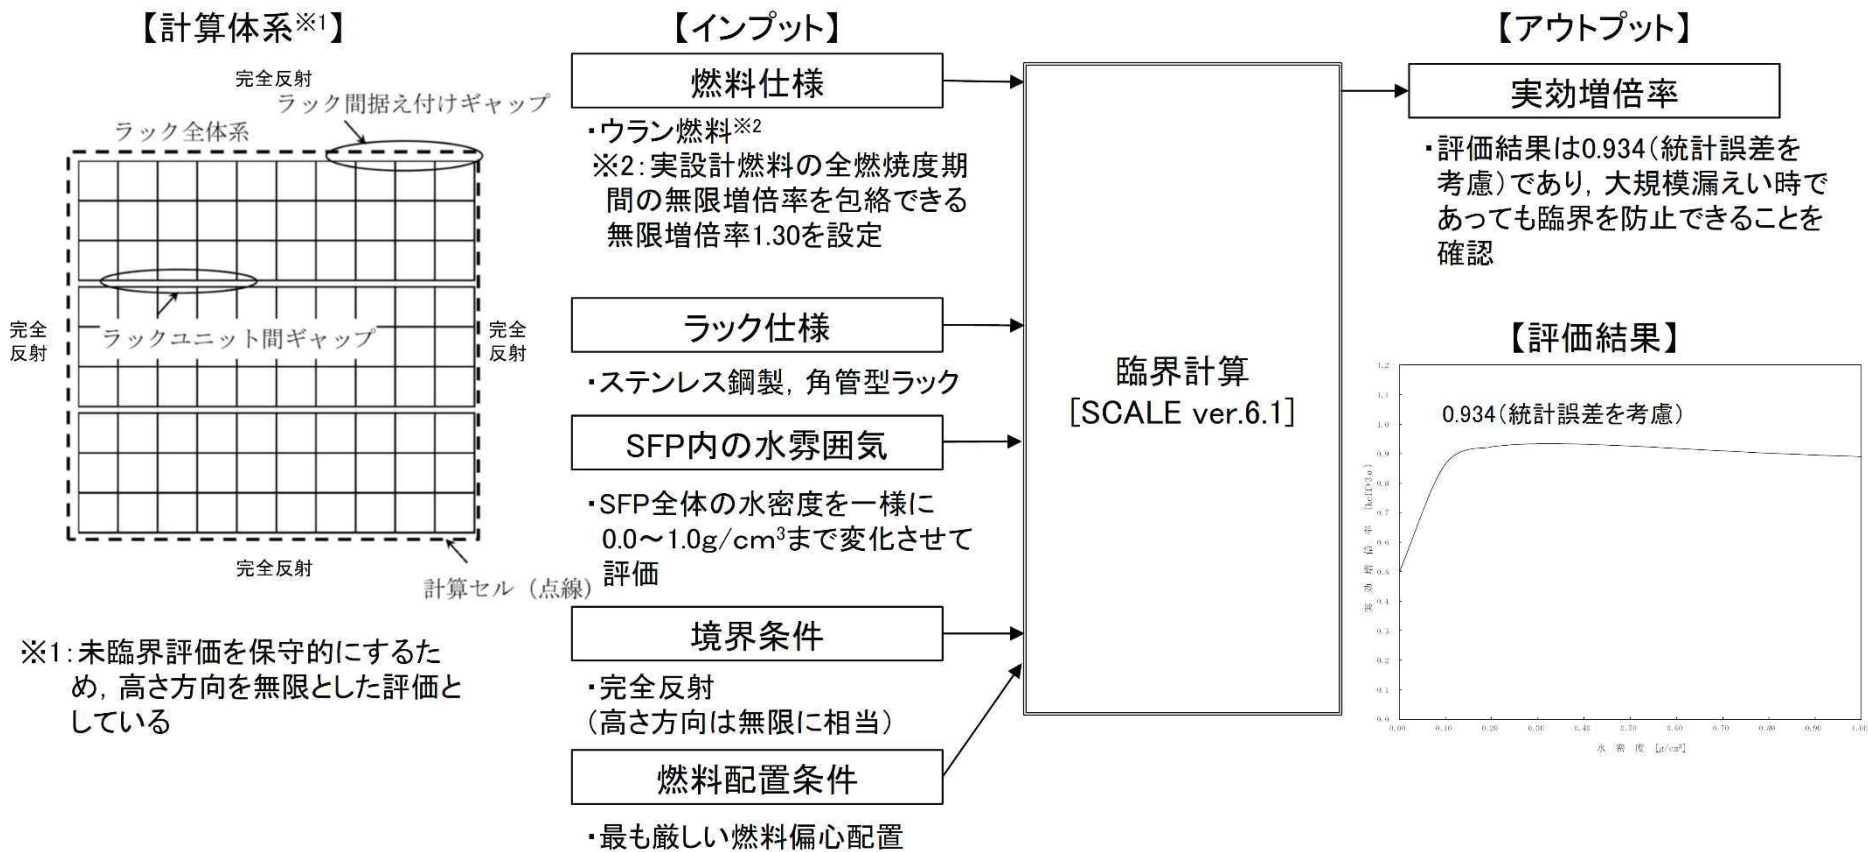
【計算体系※1】

完全反射
ラック間据え付けギャップ
ラック全体系
完全反射
ラックユニット間ギャップ
完全反射
完全反射
計算セル（点線）

※1：未臨界評価を保守的にするため，高さ方向を無限とした評価としている

【インプット】

燃料仕様
・ウラン燃料※2
※2：実設計燃料の全燃焼度期間の無限増倍率を包絡できる無限増倍率1.30を設定

ラック仕様
・ステンレス鋼製，角管型ラック

SFP内の水雰囲気
・SFP全体の水密度を一様に0.0～1.0g/cm$^3$まで変化させて評価

境界条件
・完全反射
（高さ方向は無限に相当）

燃料配置条件
・最も厳しい燃料偏心配置

臨界計算
[SCALE ver.6.1]

【アウトプット】

実効増倍率
・評価結果は0.934（統計誤差を考慮）であり，大規模漏えい時であっても臨界を防止できることを確認

【評価結果】

0.934（統計誤差を考慮）
1.2
1.1
1.0
0.9
0.8
0.7
0.6
0.5
0.4
0.3
0.2
0.1
0.0
実効増倍率 (keff+3σ)
0.00 0.10 0.20 0.30 0.40 0.50 0.60 0.70 0.80 0.90 1.00
水密度 [g/cm$^3$]